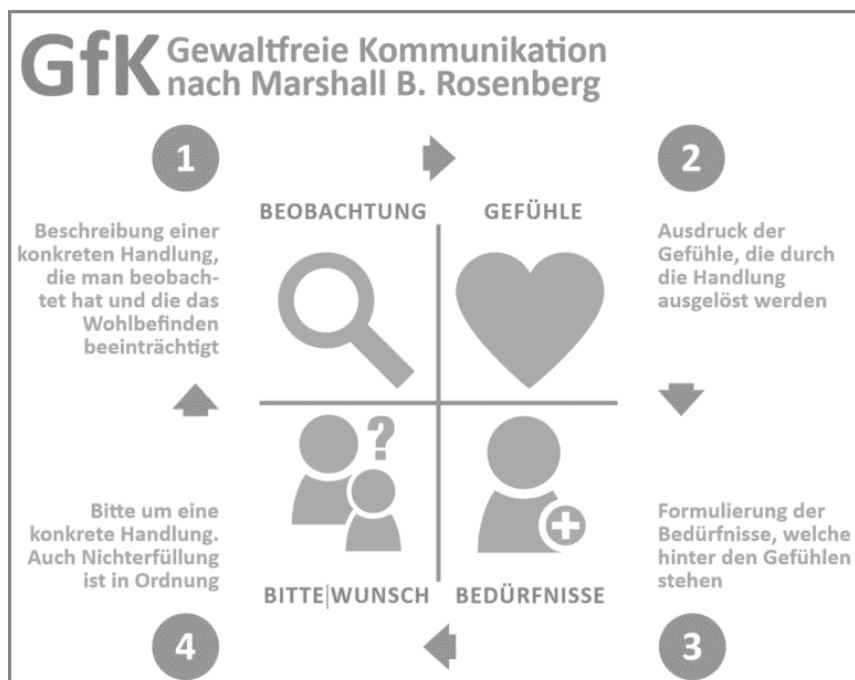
GfK Gewaltfreie Kommunikation nach Marshall B. Rosenberg

1

BEOBACHTUNG

Beschreibung einer konkreten Handlung, die man beobachtet hat und die das Wohlbefinden beeinträchtigt

2

GEFÜHLE

Ausdruck der Gefühle, die durch die Handlung ausgelöst werden

?

Bitte um eine konkrete Handlung. Auch Nichterfüllung ist in Ordnung

BITTE|WUNSCH

4

Formulierung der Bedürfnisse, welche hinter den Gefühlen stehen

BEDÜRFNISSE

3